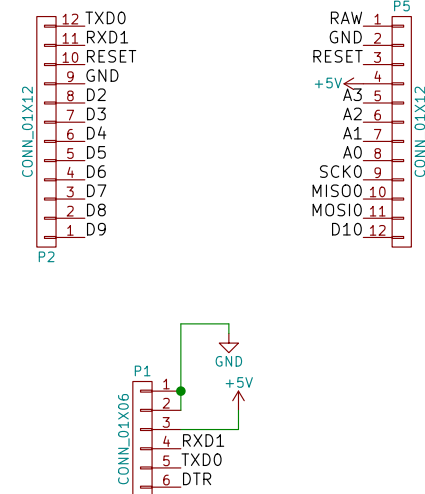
12 TXD0
11 RXD1
10 RESET
9 GND
8 D2
7 D3
6 D4
5 D5
4 D6
3 D7
2 D8
1 D9

CONN_01X12
P2

P5
RAW 1
GND 2
RESET 3
+5V 4
A3 5
A2 6
A1 7
A0 8
SCK0 9
MISO0 10
MOSI0 11
D10 12

CONN_01X12

GND
+5V

P1
CONN_01X06
1
2
3
4 RXD1
5 TXD0
6 DTR